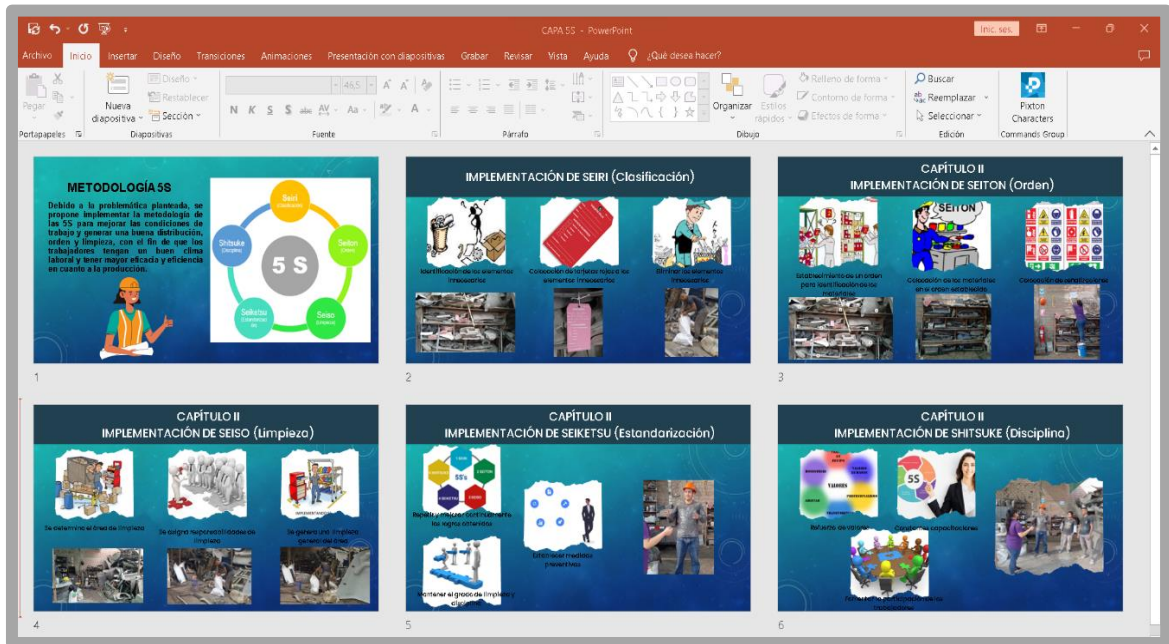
CAPA 5S - PowerPoint

Inic. ses.

Archivo Inicio Insertar Diseño Transiciones Animaciones Presentación con diapositivas Grabar Revisar Vista Ayuda ¿Qué desea hacer?

Pegar Nueva diapositiva Diseño Restablecer Sección Portapapeles Diapositivas

N K S S abc AV Aa A Fuente

Párrafo

Organizar Estilos rápidos Relleno de forma Contorno de forma Efectos de forma Dibujo

Buscar Reemplazar Seleccionar Edición

Pixton Characters Commands Group

METODOLOGÍA 5S

Debido a la problemática planteada, se propone implementar la metodología de las 5S para mejorar las condiciones de trabajo y generar una buena distribución, orden y limpieza, con el fin de que los trabajadores tengan un buen clima laboral y tener mayor eficacia y eficiencia en cuanto a la producción.

Seiri (Clasificación)
Seiton (Orden)
Seiso (Limpieza)
Seiketsu (Estandarización)
Shitsuke (Disciplina)
5 S

1

IMPLEMENTACIÓN DE SEIRI (Clasificación)

Identificación de los elementos innecesarios
Colocación de tarjetas rojas a los elementos innecesarios
Eliminar los elementos innecesarios

2

CAPÍTULO II
IMPLEMENTACIÓN DE SEITON (Orden)

SEITON

Establecimiento de un orden para identificación de los materiales
Colocación de los materiales en el orden establecido
Colocación de señalizaciones

3

CAPÍTULO II
IMPLEMENTACIÓN DE SEISO (Limpieza)

Se determinó el área de limpieza
Se asignó responsabilidades de limpieza
Se generó una limpieza general del área

4

CAPÍTULO II
IMPLEMENTACIÓN DE SEIKETSU (Estandarización)

5S's

Repetir y mejorar continuamente los logros obtenidos
Establecer medidas preventivas
Mantener el grado de limpieza y eficiencia

5

CAPÍTULO II
IMPLEMENTACIÓN DE SHITSUKE (Disciplina)

VALORES

5S

Refuerzo de valores
Constantes capacitaciones
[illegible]

6